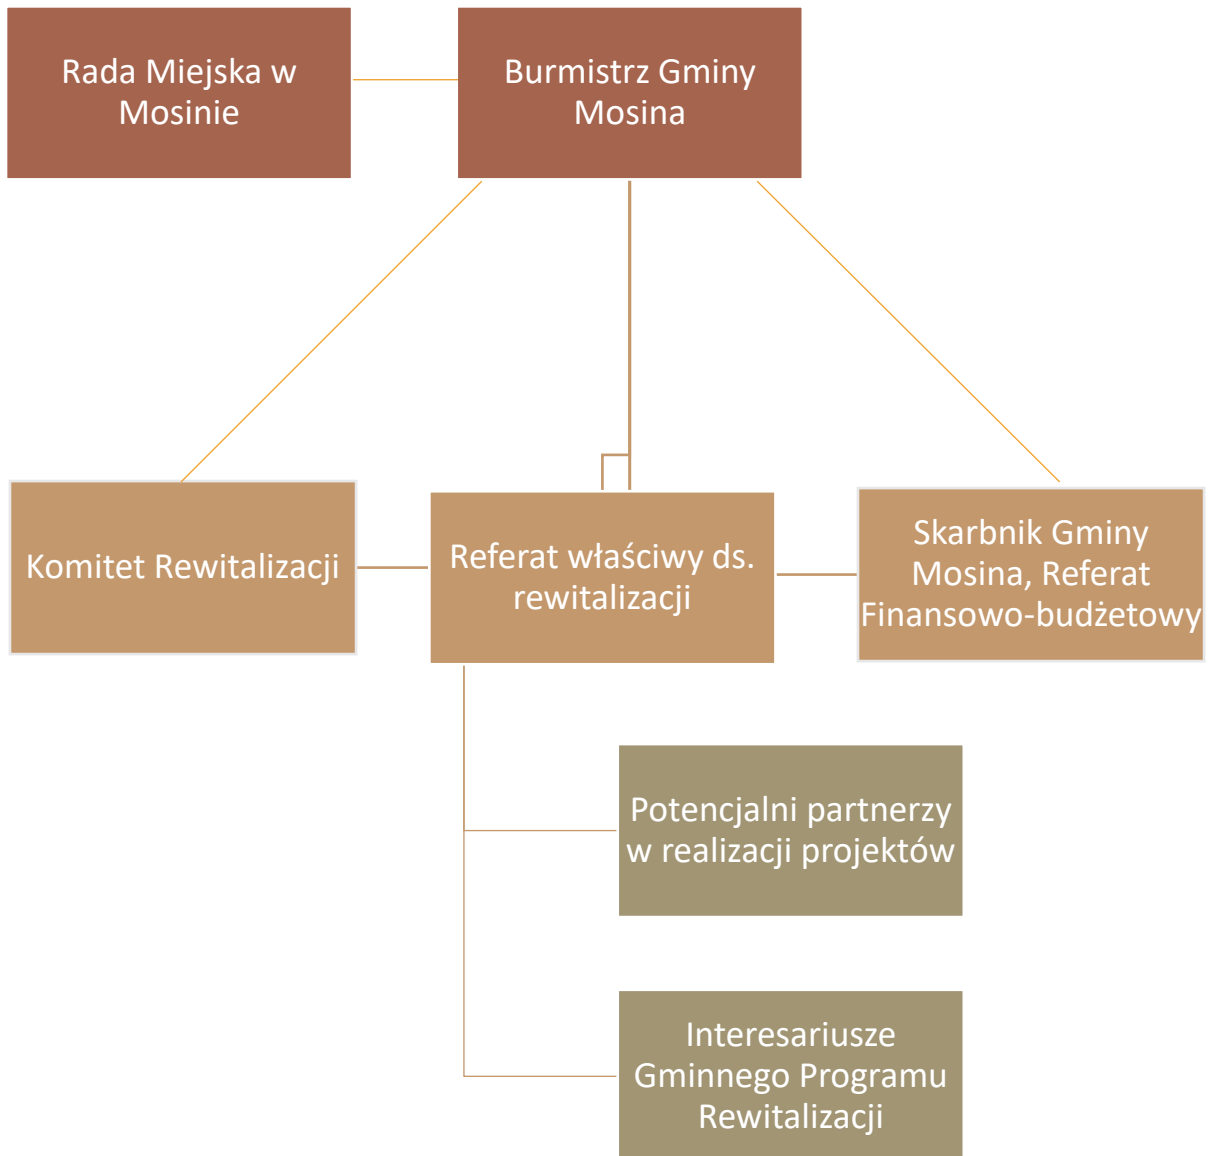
Rada Miejska w Mosinie

Burmistrz Gminy Mosina

Komitet Rewitalizacji

Referat właściwy ds. rewitalizacji

Skarbnik Gminy Mosina, Referat Finansowo-budżetowy

Potencjalni partnerzy w realizacji projektów

Interesariusze Gminnego Programu Rewitalizacji